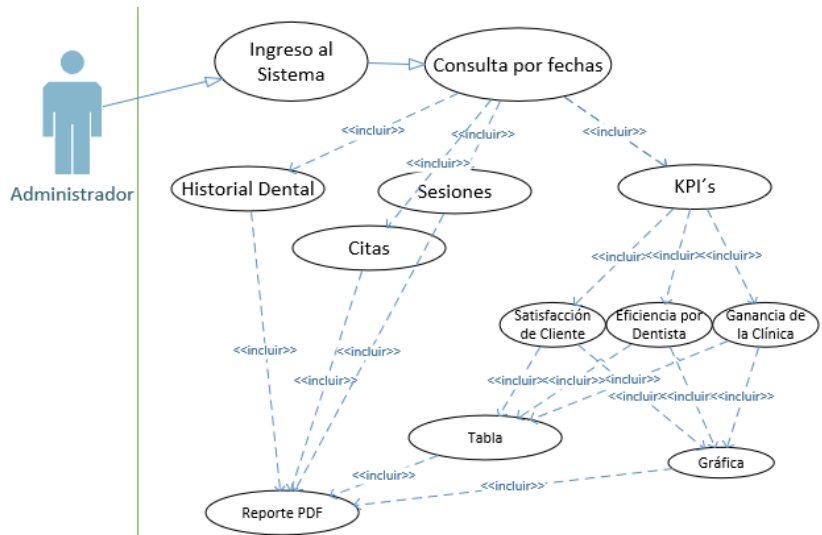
Administrador

Ingreso al Sistema

Consulta por fechas

<<incluir>>

<<incluir>>

<<incluir>>

<<incluir>>

Historial Dental

Sesiones

KPI´s

Citas

<<incluir>><<incluir>><<incluir>>

Satisfacción de Cliente

Eficiencia por Dentista

Ganancia de la Clínica

<<incluir>>

<<incluir>>

<<incluir>>

<<incluir>><<incluir>><<incluir>>

<<incluir>><<incluir>><<incluir>>

Tabla

Gráfica

<<incluir>>

<<incluir>>

Reporte PDF